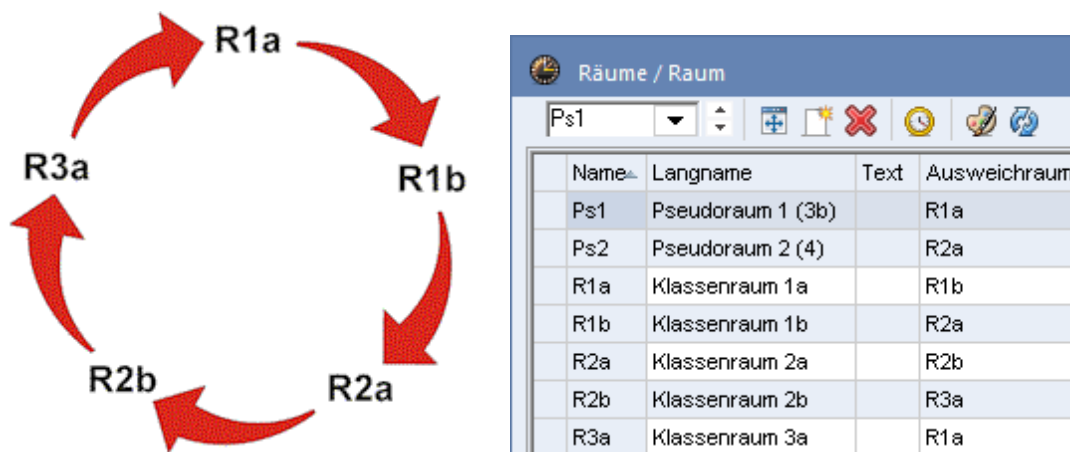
R1a
R1b
R2a
R2b
R3a

Räume / Raum

Ps1

| | Name | Langname | Text | Ausweichraum |
|---|---|---|---|---|
| | Ps1 | Pseudoraum 1 (3b) | | R1a |
| | Ps2 | Pseudoraum 2 (4) | | R2a |
| | R1a | Klassenraum 1a | | R1b |
| | R1b | Klassenraum 1b | | R2a |
| | R2a | Klassenraum 2a | | R2b |
| | R2b | Klassenraum 2b | | R3a |
| | R3a | Klassenraum 3a | | R1a |